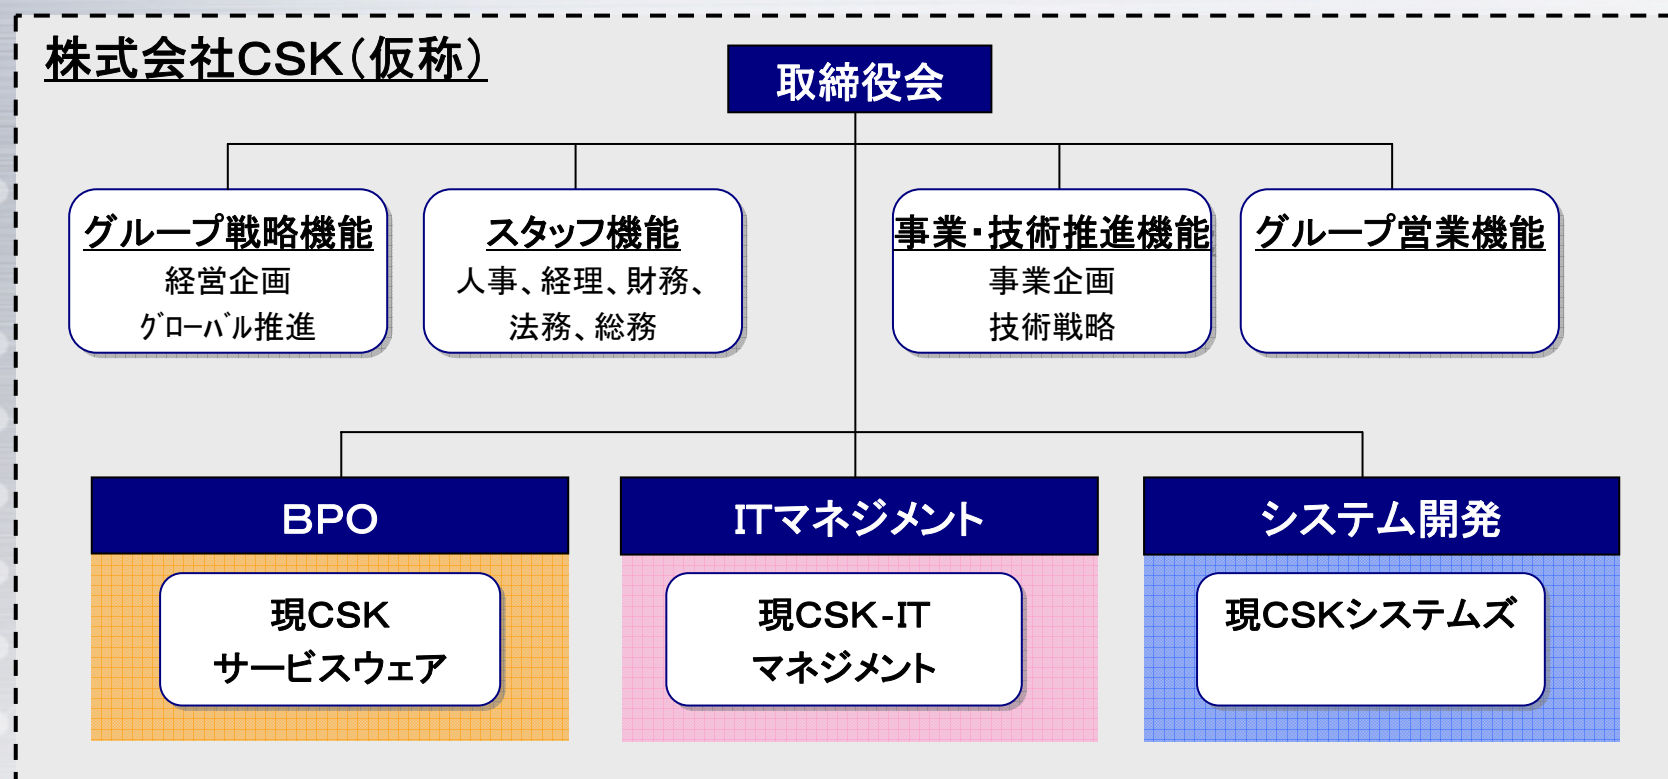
株式会社CSK(仮称)

取締役会

グループ戦略機能
経営企画
ｸﾞﾛｰﾊﾞﾙ推進

スタッフ機能
人事、経理、財務、
法務、総務

事業・技術推進機能
事業企画
技術戦略

グループ営業機能

BPO

現CSK
サービスウェア

ITマネジメント

現CSK-IT
マネジメント

システム開発

現CSKシステムズ